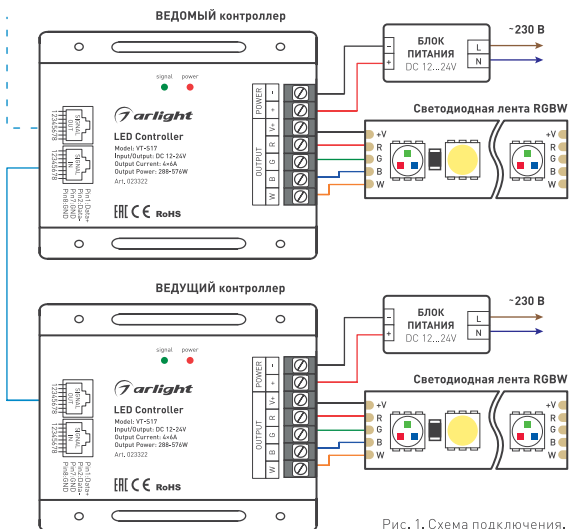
ВЕДОМЫЙ контроллер

signal power

arlight

LED Controller
Model: VT-S17
Input/Output: DC 12-24V
Output Current: 4×6A
Output Power: 288-576W
Art. 023322

RoHS

SIGNAL IN
SIGNAL OUT
12345678
Pin1:Data+
Pin2:Data-
Pin7:GND
Pin8:GND

POWER
-
+
OUTPUT
V+
R
G
B
W

БЛОК ПИТАНИЯ
DC 12...24V
-
+
L
N
~230 В

Светодиодная лента RGBW
+V
R
G
B
W

ВЕДУЩИЙ контроллер

signal power

arlight

LED Controller
Model: VT-S17
Input/Output: DC 12-24V
Output Current: 4×6A
Output Power: 288-576W
Art. 023322

RoHS

SIGNAL IN
SIGNAL OUT
12345678
Pin1:Data+
Pin2:Data-
Pin7:GND
Pin8:GND

POWER
-
+
OUTPUT
V+
R
G
B
W

БЛОК ПИТАНИЯ
DC 12...24V
-
+
L
N
~230 В

Светодиодная лента RGBW
+V
R
G
B
W

Рис. 1. Схема подключения.